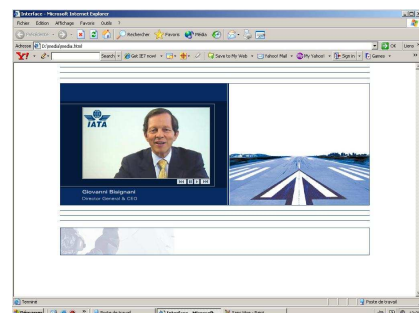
Interface - Microsoft Internet Explorer
Fichier Edition Affichage Favoris Outils ?
Précédente Rechercher Favoris Média
Adresse D:/ipedia/ipedia.html
OK Liens
Y! Search Get IE7 now! Save to My Web Yahoo! Mail My Yahoo! Sign In Games
IATA
Giovanni Bisignani
Director General & CEO
Terminé
Poste de travail
Démarrer
Poste de travail
Interface - Microsoft